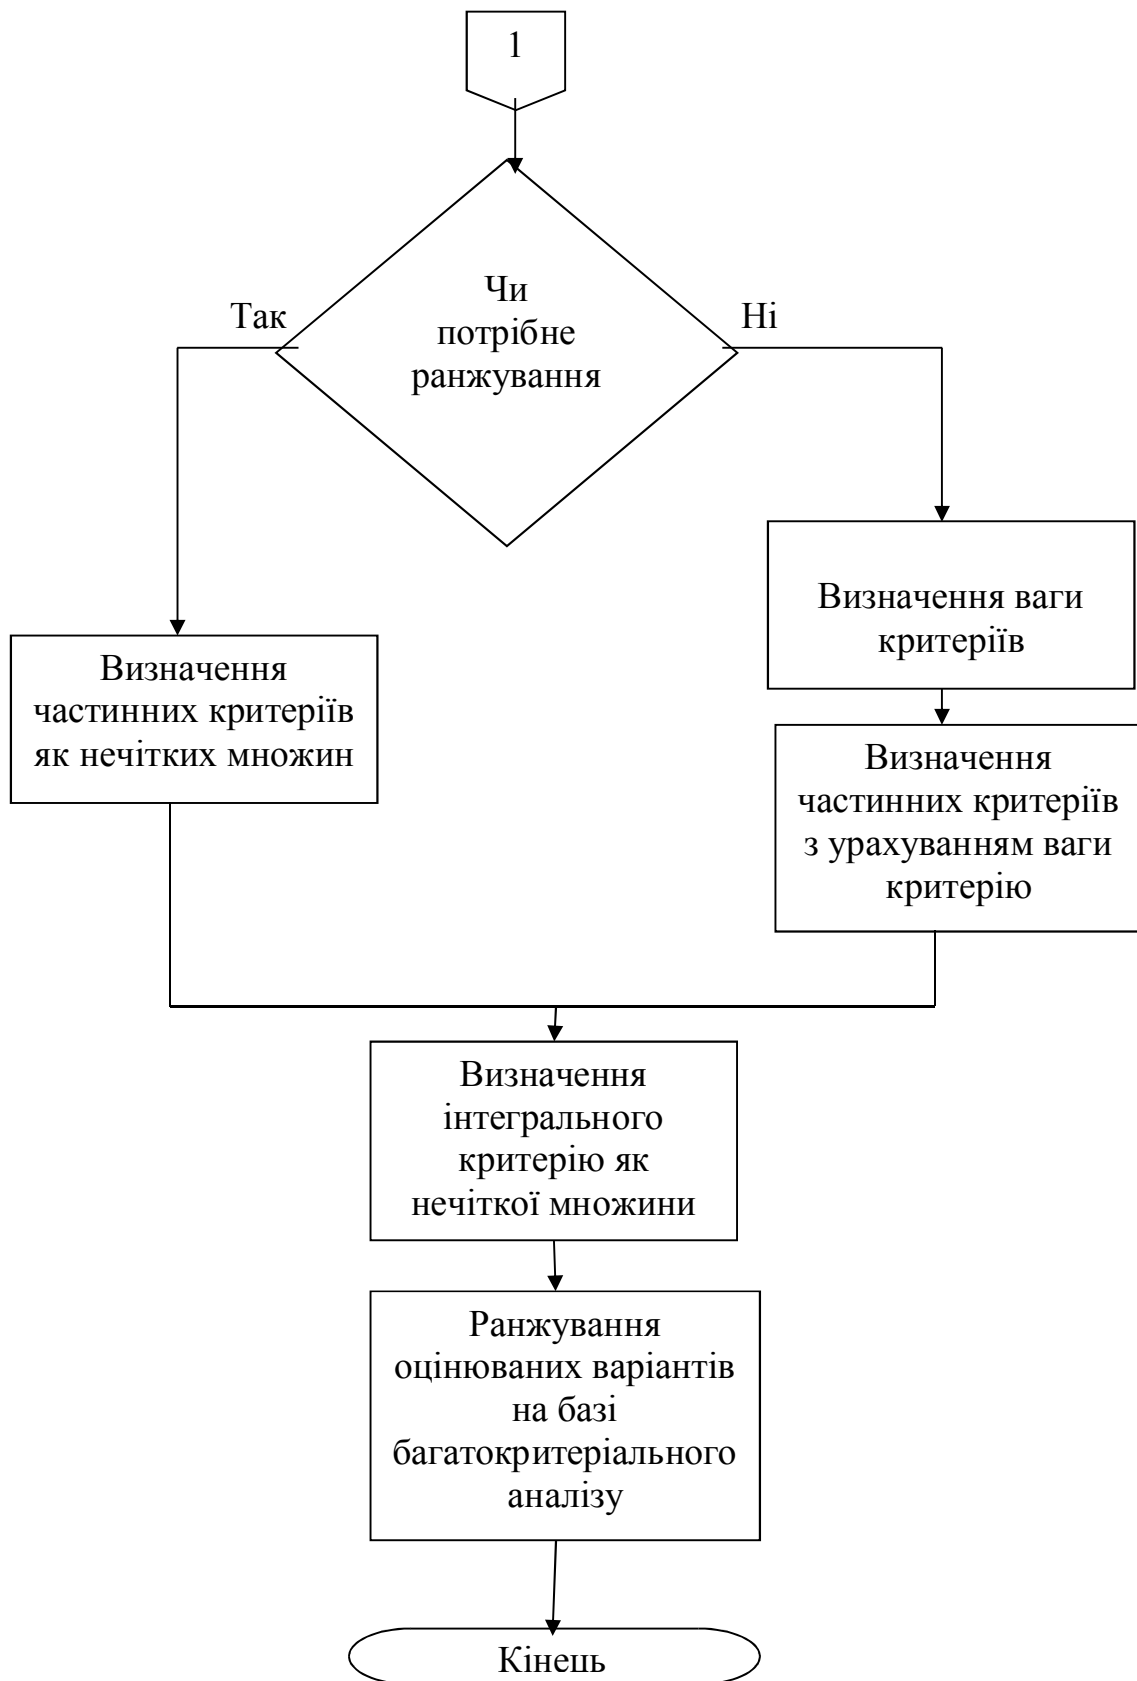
1

Чи потрібне ранжування

Так

Ні

Визначення частинних критеріїв як нечітких множин

Визначення ваги критеріїв

Визначення частинних критеріїв з урахуванням ваги критерію

Визначення інтегрального критерію як нечіткої множини

Ранжування оцінюваних варіантів на базі багатокритеріального аналізу

Кінець